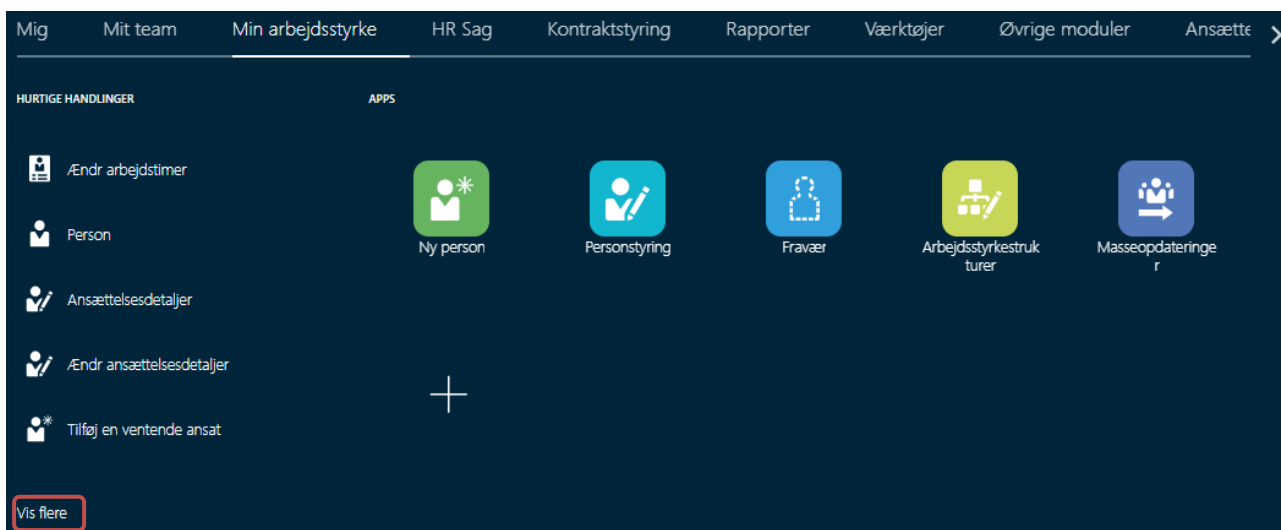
Mig Mit team Min arbejdsstyrke HR Sag Kontraktstyring Rapporter Værktøjer Øvrige moduler Ansætte

HURTIGE HANDLINGER

Ændr arbejdstimer

Person

Ansættelsesdetaljer

Ændr ansættelsesdetaljer

Tilføj en ventende ansat

Vis flere

APPS

Ny person

Personstyring

Fravær

Arbejdsstyrkestrukturer

Masseopdateringer